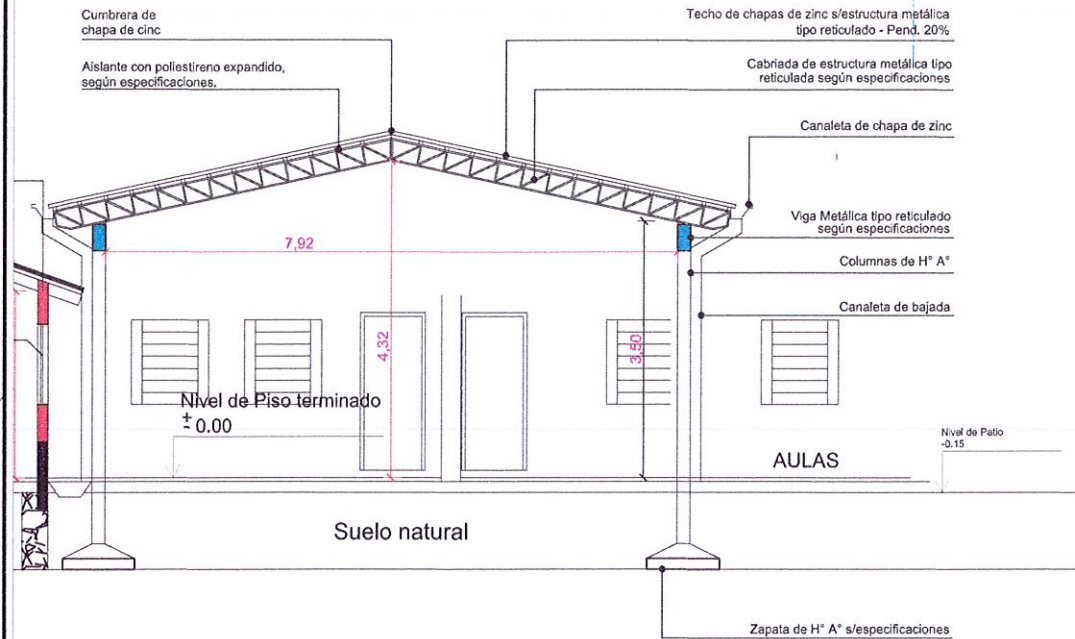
Cumbrera de chapa de cinc

Techo de chapas de zinc s/estructura metálica tipo reticulado - Pend. 20%

Aislante con poliestireno expandido, según especificaciones.

Cabriada de estructura metálica tipo reticulada según especificaciones

Canaleta de chapa de zinc

Viga Metálica tipo reticulado según especificaciones

7,92

Columnas de H° A°

Canaleta de bajada

4,32

3,90

Nivel de Piso terminado
$\pm$ 0.00

Nivel de Patio
-0.15

AULAS

Suelo natural

Zapata de H° A° s/especificaciones